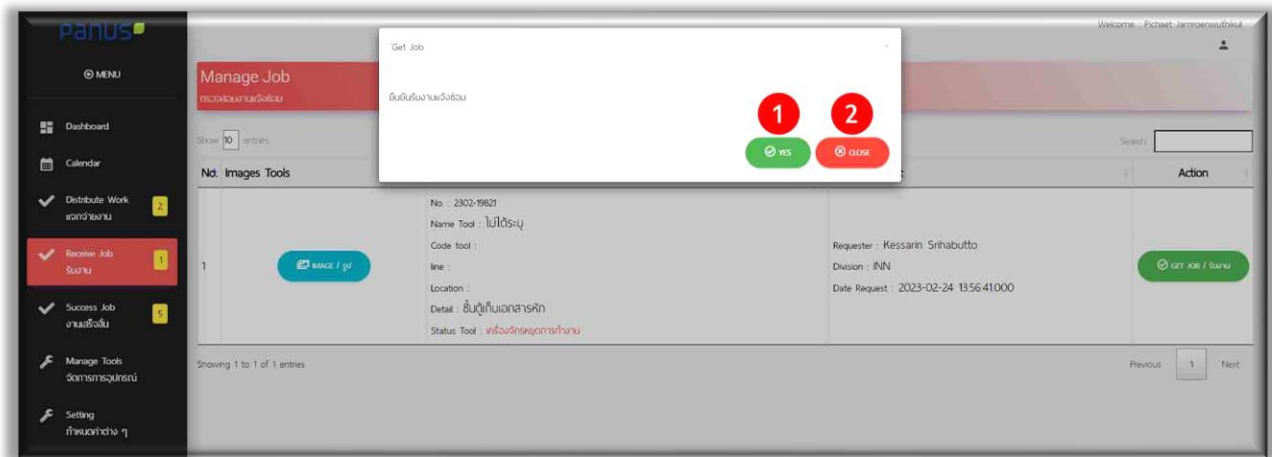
Panus

MENU

Dashboard

Calendar

Distribute Work
แจกจ่ายงาน 2

Receive Job
รับงาน 1

Success Job
งานเสร็จสิ้น 5

Manage Tools
จัดการอุปกรณ์

Setting
กำหนดค่าต่าง ๆ

Welcome : Pichaet Jamroenwuthikul

Manage Job
ตรวจสอบงานแจ้งซ่อม

Show 10 entries

Search:

No. Images Tools

Action

1

IMAGE / รูป

No. : 2302-19821
Name Tool : ไม่ได้ระบุ
Code tool :
line :
Location :
Detail : ชั้นตู้เก็บเอกสารหัก
Status Tool : เครื่องจักรหยุดการทำงาน

Requester : Kessarin Srihabutto
Division : INN
Date Request : 2023-02-24 13:56:41.000

GET JOB / รับงาน

Showing 1 to 1 of 1 entries

Previous 1 Next

Get Job

ยืนยันรับงานแจ้งซ่อม

1 2

YES CLOSE